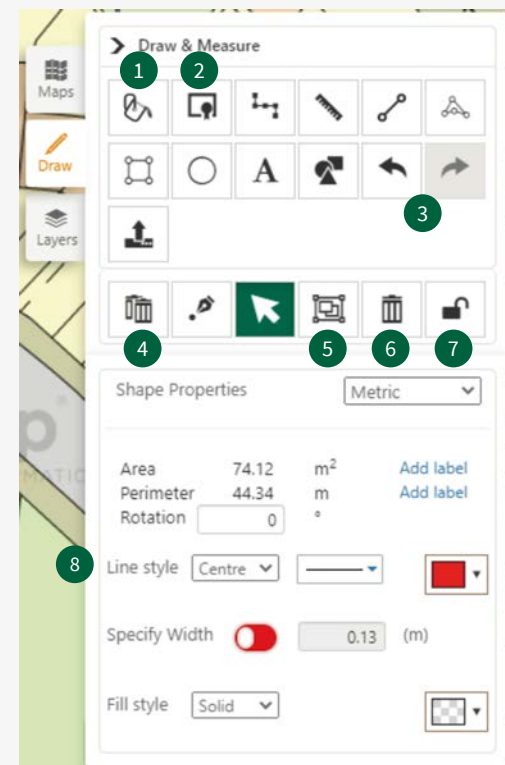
Maps

Draw

Layers

Draw & Measure

1 2

A

3

4 5 6 7

Shape Properties Metric

| Area | 74.12 | $m^2$ | Add label |
|---|---|---|---|
| Perimeter | 44.34 | m | Add label |
| Rotation | 0 | ° | |

8 Line style Centre

Specify Width 0.13 (m)

Fill style Solid